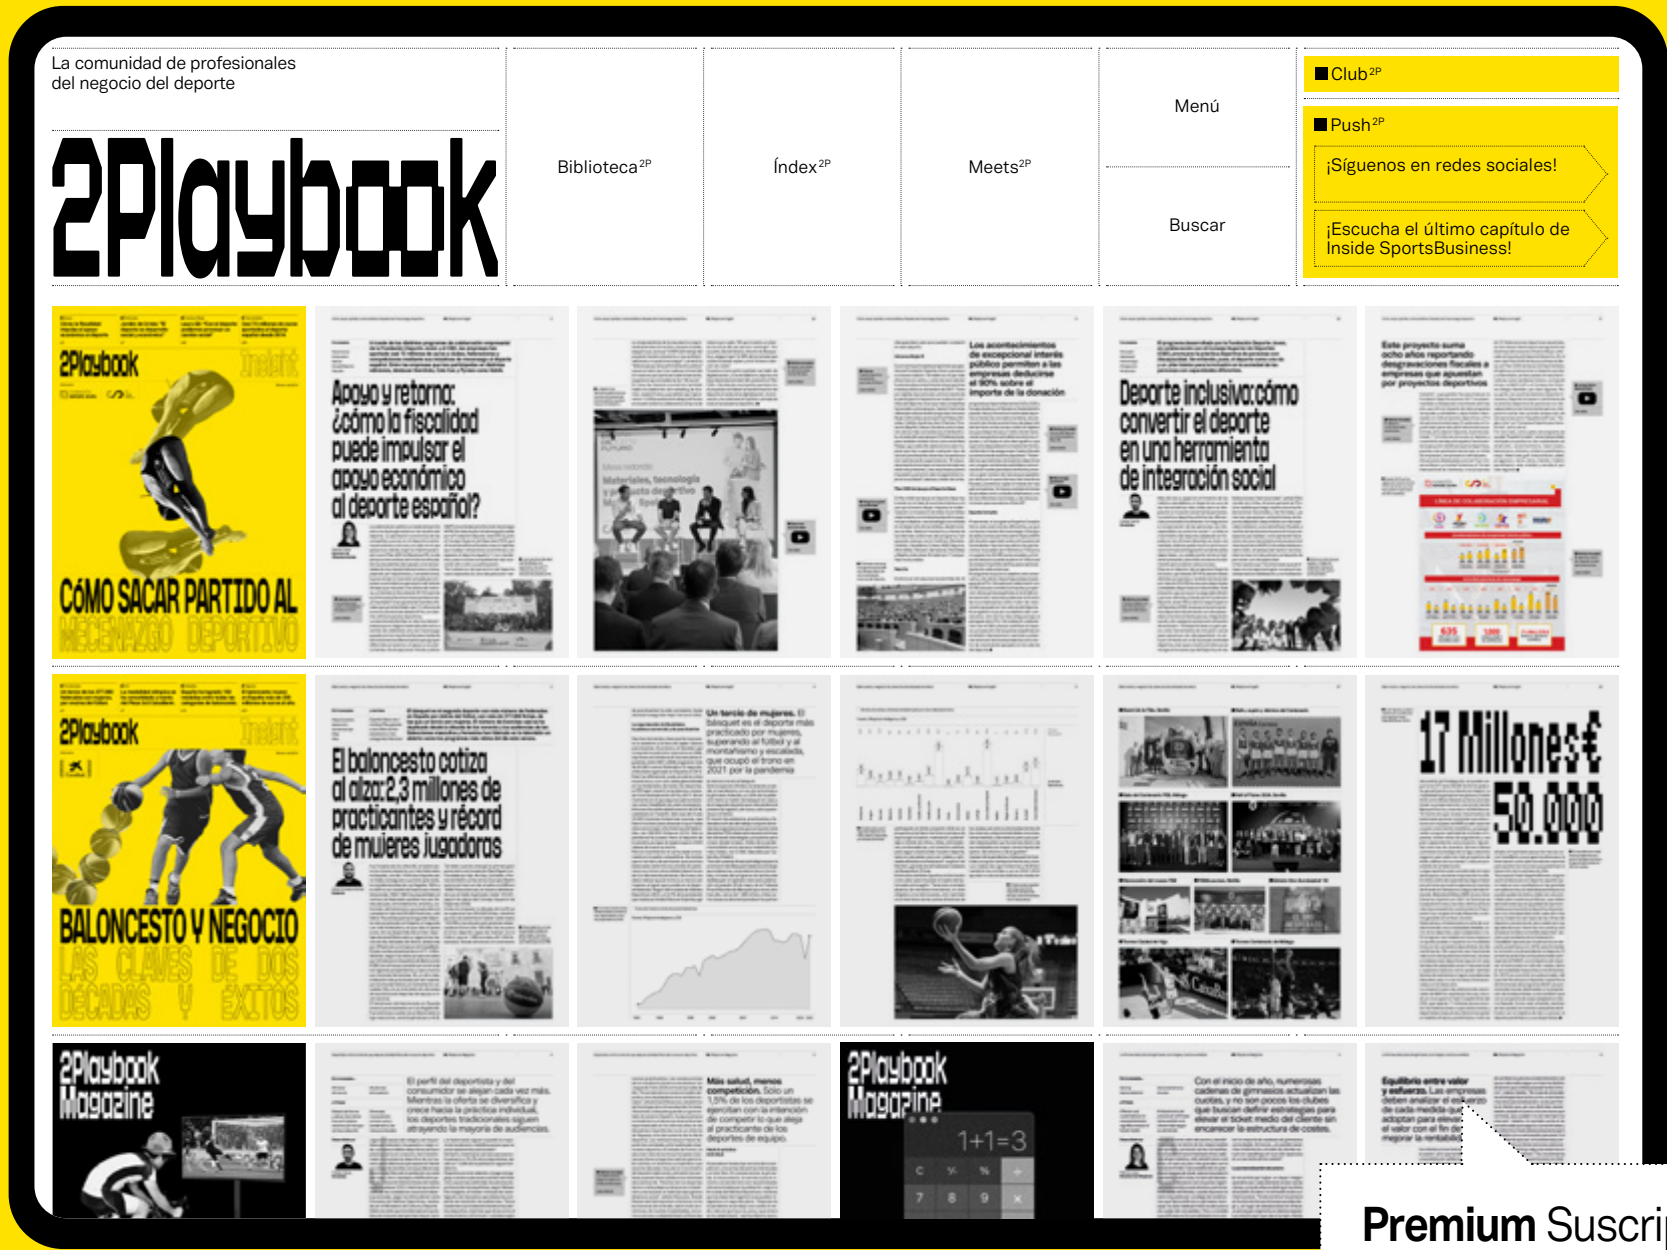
La comunidad de profesionales del negocio del deporte

2Playbook

Biblioteca$^{2P}$

Índex$^{2P}$

Meets$^{2P}$

Menú

Buscar

Club$^{2P}$

Push$^{2P}$

¡Síguenos en redes sociales!

¡Escucha el último capítulo de Inside SportsBusiness!

2Playbook Insight

CÓMO SACAR PARTIDO AL MECENAZGO DEPORTIVO

Apoyo y retorno: ¿cómo la fiscalidad puede impulsar el apoyo económico al deporte español?

Los acontecimientos de excepcional interés público permiten a las empresas deducirse el 90% sobre el importe de la donación

Deporte inclusivo: cómo convertir el deporte en una herramienta de integración social

Este proyecto suma ocho años reportando desgravaciones fiscales a empresas que apuestan por proyectos deportivos

2Playbook Insight

BALONCESTO Y NEGOCIO LAS CLAVES DE DOS DÉCADAS Y ÉXITOS

El baloncesto cotiza al alza: 2,3 millones de practicantes y récord de mujeres jugadoras

Un tercio de mujeres. El básquet es el deporte más practicado por mujeres, superando al fútbol y al montañismo y escalada, que ocupó el trono en 2021 por la pandemia

17 Millones€

50.000

2Playbook Magazine

El perfil del deportista y del consumidor se alejan cada vez más. Mientras la oferta se diversifica y crece hacia la práctica individual, los deportes tradicionales siguen atrayendo la mayoría de audiencias.

Más salud, menos competición. Sólo un 1,5% de los deportistas se ejercitan con la intención de competir lo que aleja al practicante de los deportes de equipo.

2Playbook Magazine

1+1=3

Con el inicio de año, numerosas cadenas de gimnasios actualizan las cuotas, y no son pocos los clubes que buscan definir estrategias para elevar el ticket medio del cliente sin encarecer la estructura de costes.

Equilibrio entre valor y esfuerzo.

Premium Suscri